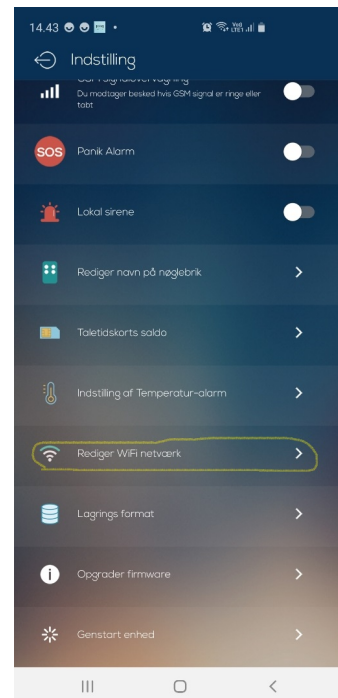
14.43

Indstilling

GSM signalovervågning
Du modtager besked hvis GSM signal er ringe eller tabt

SOS Panik Alarm

Lokal sirene

Rediger navn på nøglebrik

Taletidskorts saldo

Indstilling af Temperatur-alarm

Rediger WiFi netværk

Lagrings format

Opgrader firmware

Genstart enhed